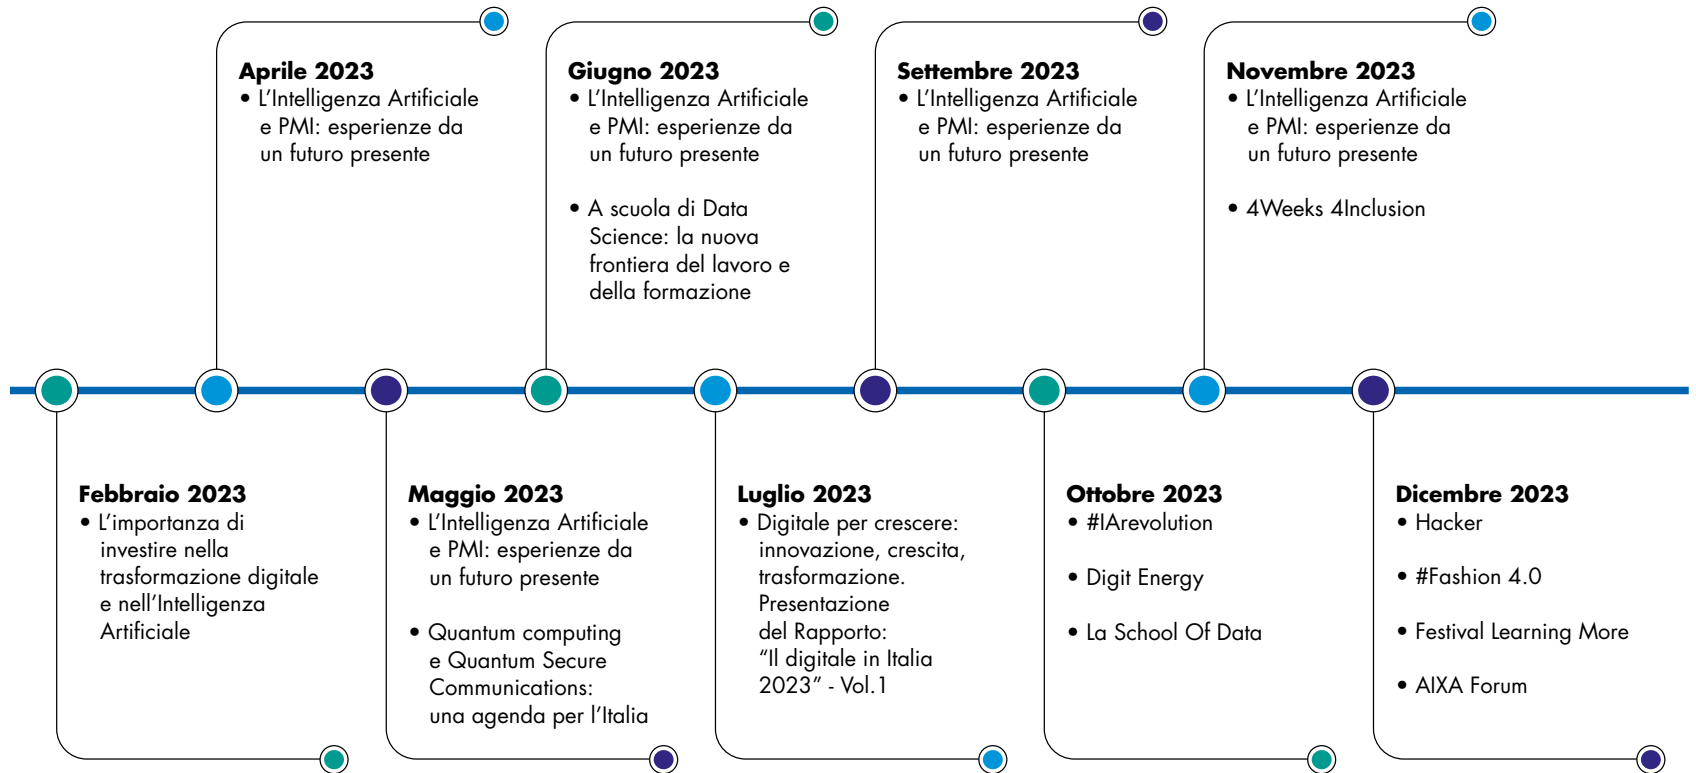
**Aprile 2023**
• L'Intelligenza Artificiale e PMI: esperienze da un futuro presente

**Giugno 2023**
• L'Intelligenza Artificiale e PMI: esperienze da un futuro presente

• A scuola di Data Science: la nuova frontiera del lavoro e della formazione

**Settembre 2023**
• L'Intelligenza Artificiale e PMI: esperienze da un futuro presente

**Novembre 2023**
• L'Intelligenza Artificiale e PMI: esperienze da un futuro presente

• 4Weeks 4Inclusion

**Febbraio 2023**
• L'importanza di investire nella trasformazione digitale e nell'Intelligenza Artificiale

**Maggio 2023**
• L'Intelligenza Artificiale e PMI: esperienze da un futuro presente

• Quantum computing e Quantum Secure Communications: una agenda per l'Italia

**Luglio 2023**
• Digitale per crescere: innovazione, crescita, trasformazione. Presentazione del Rapporto: "Il digitale in Italia 2023" - Vol.1

**Ottobre 2023**
• #IArevolution

• Digit Energy

• La School Of Data

**Dicembre 2023**
• Hacker

• #Fashion 4.0

• Festival Learning More

• AIXA Forum